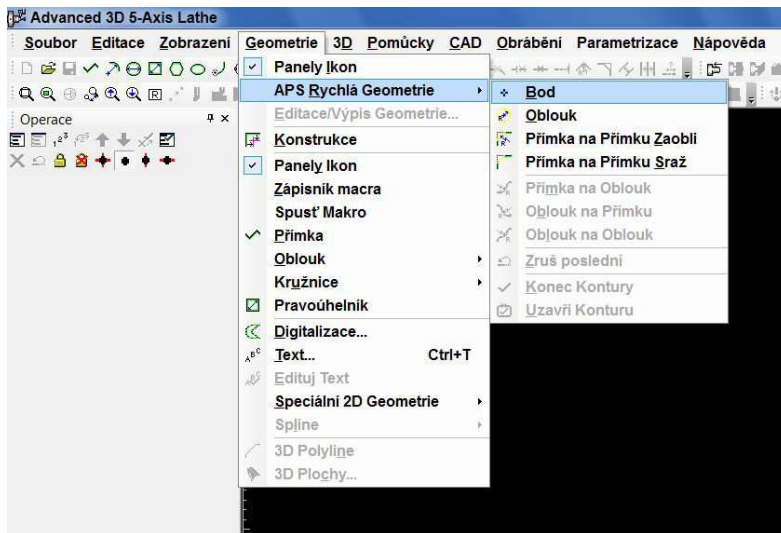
Advanced 3D 5-Axis Lathe

Soubor Editace Zobrazení Geometrie 3D Pomůcky CAD Obrábění Parametrizace Nápověda

Operace

Panely Ikon
APS Rychlá Geometrie
Editace/Výpis Geometrie...
Konstrukce
Panely Ikon
Zápisník macra
Spusť Makro
Přímka
Oblouk
Kružnice
Pravoúhelník
Digitalizace...
Text... Ctrl+T
Edituj Text
Speciální 2D Geometrie
Spline
3D Polyline
3D Plochy...

Bod
Oblouk
Přímka na Přímku Zaobli
Přímka na Přímku Sraž
Přímka na Oblouk
Oblouk na Přímku
Oblouk na Oblouk
Zruš poslední
Konec Kontury
Uzavři Konturu